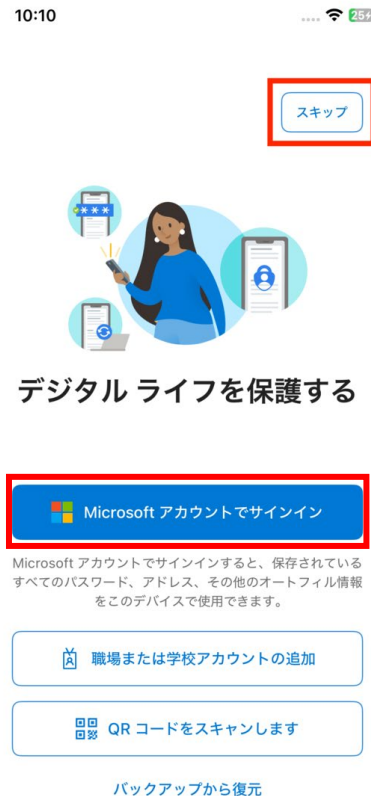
10:10

25

スキップ

\*\*\*

デジタル ライフを保護する

Microsoft アカウントでサインイン

Microsoft アカウントでサインインすると、保存されているすべてのパスワード、アドレス、その他のオートフィル情報をこのデバイスで使用できます。

職場または学校アカウントの追加

QR コードをスキャンします

バックアップから復元